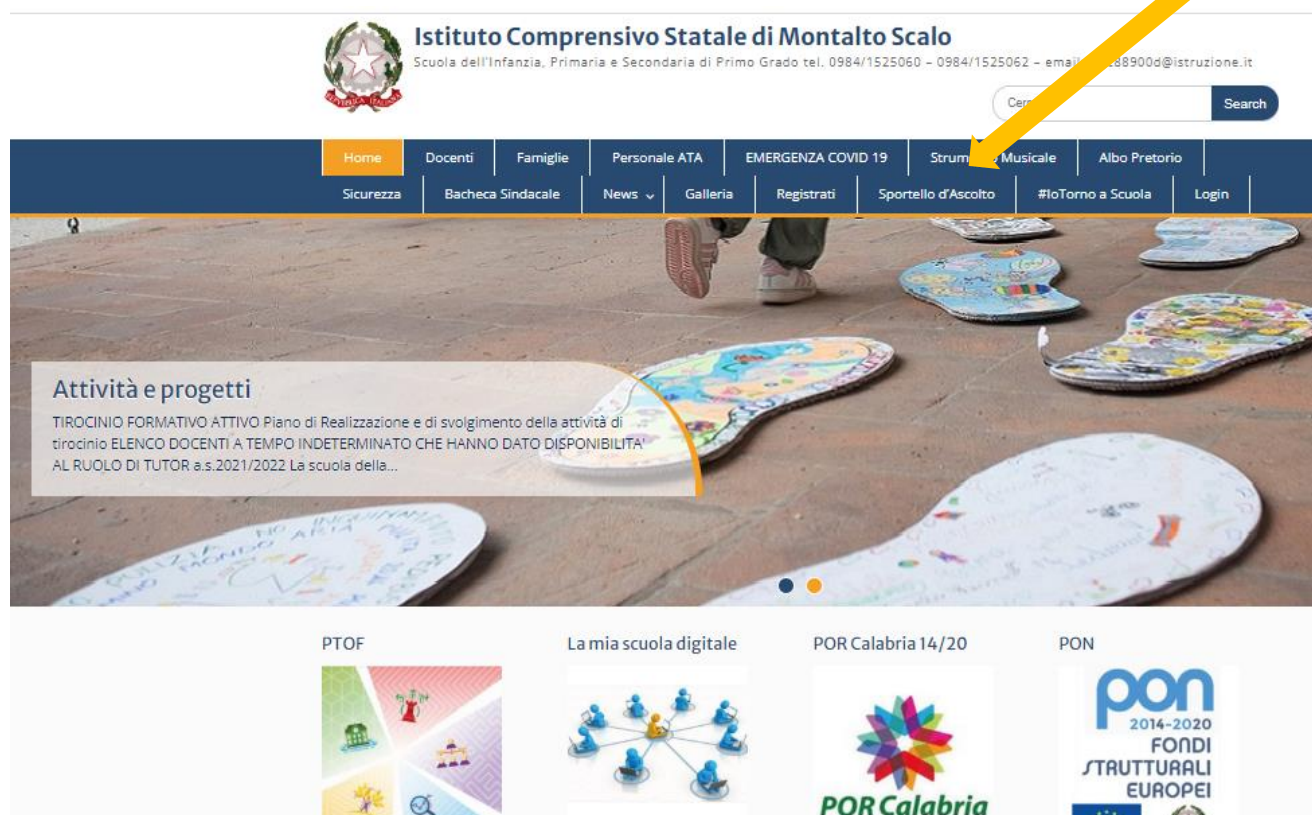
Istituto Comprensivo Statale di Montalto Scalo

Scuola dell'Infanzia, Primaria e Secondaria di Primo Grado tel. 0984/1525060 – 0984/1525062 – email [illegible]88900d@istruzione.it

Cer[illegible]

Search

Home | Docenti | Famiglie | Personale ATA | EMERGENZA COVID 19 | Strum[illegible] Musicale | Albo Pretorio

Sicurezza | Bacheca Sindacale | News | Galleria | Registrati | Sportello d'Ascolto | #IoTorno a Scuola | Login

Attività e progetti

TIROCINIO FORMATIVO ATTIVO Piano di Realizzazione e di svolgimento della attività di tirocinio ELENCO DOCENTI A TEMPO INDETERMINATO CHE HANNO DATO DISPONIBILITA' AL RUOLO DI TUTOR a.s.2021/2022 La scuola della...

PTOF

La mia scuola digitale

POR Calabria 14/20

PON

POR Calabria

pon
2014-2020
FONDI
STRUTTURALI
EUROPEI